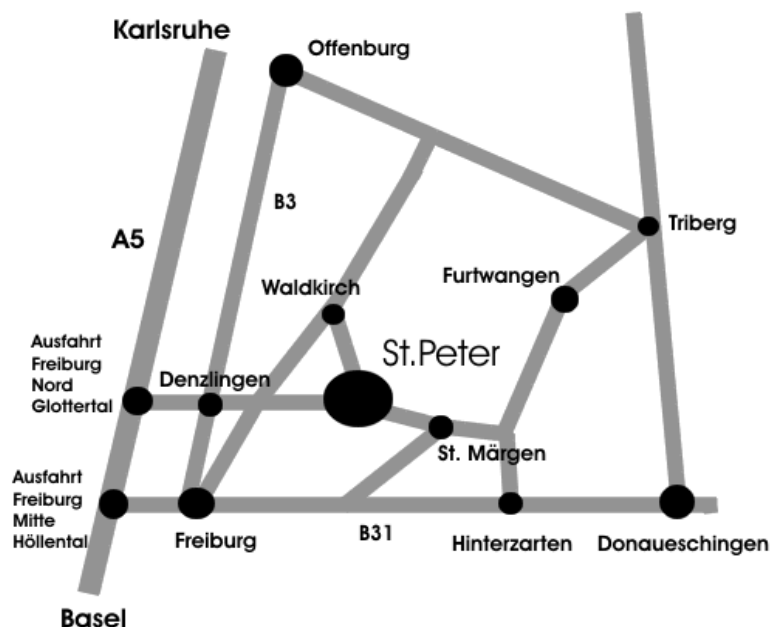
Karlsruhe

Offenburg

B3

A5

Triberg

Furtwangen

Waldkirch

St.Peter

Ausfahrt Freiburg Nord Glottertal

Denzlingen

St. Märgen

Ausfahrt Freiburg Mitte Höllental

Freiburg

B31

Hinterzarten

Donaueschingen

Basel